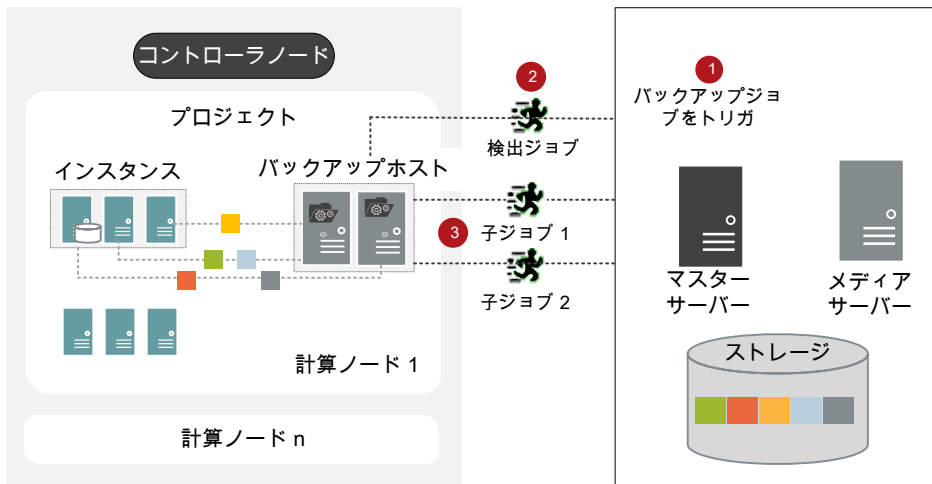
コントローラノード

プロジェクト

インスタンス

バックアップホスト

計算ノード 1

計算ノード n

2

検出ジョブ

3

子ジョブ 1

子ジョブ 2

1

バックアップジョブをトリガ

マスターサーバー

メディアサーバー

ストレージ